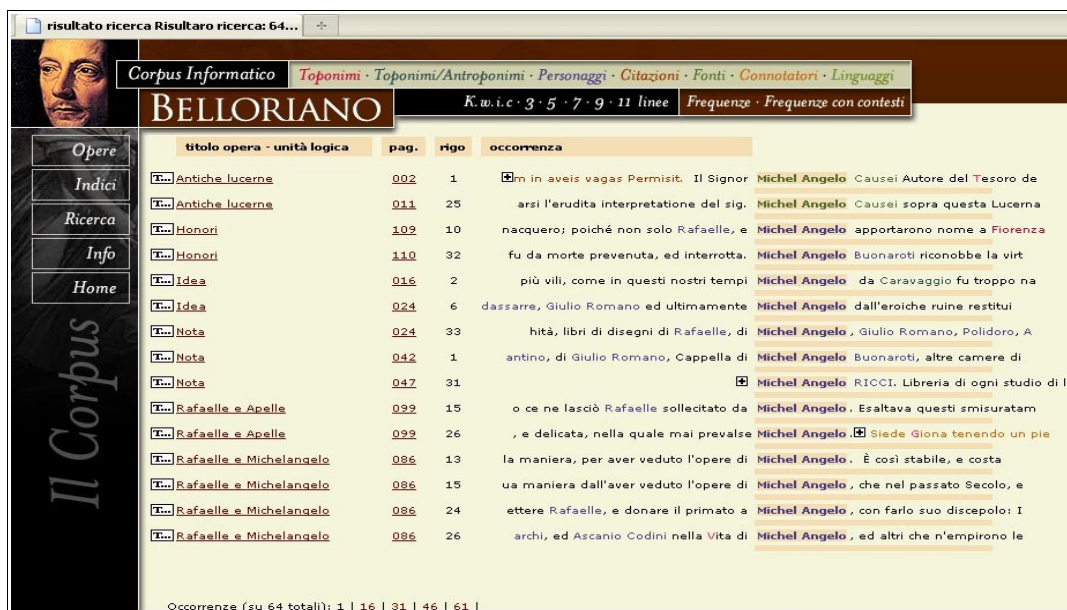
risultato ricerca Risultaro ricerca: 64...

Corpus Informatico Toponimi · Toponimi/Antroponimi · Personaggi · Citazioni · Fonti · Connotatori · Linguaggi

BELLORIANO K.w.i.c · 3 · 5 · 7 · 9 · 11 linee Frequenze · Frequenze con contesti

Opere
Indici
Ricerca
Info
Home

Il Corpus

| titolo opera - unità logica | pag. | rigo | occorrenza |
|---|---|---|---|
| T... Antiche lucerne | 002 | 1 | m in aveis vagas Permisit. Il Signor Michel Angelo Causei Autore del Tesoro de |
| T... Antiche lucerne | 011 | 25 | arsi l'erudita interpretatione del sig. Michel Angelo Causei sopra questa Lucerna |
| T... Honori | 109 | 10 | nacquero; poiché non solo Rafaelle, e Michel Angelo apportarono nome a Fiorenza |
| T... Honori | 110 | 32 | fu da morte prevenuta, ed interrotta. Michel Angelo Buonaroti riconobbe la virt |
| T... Idea | 016 | 2 | più vili, come in questi nostri tempi Michel Angelo da Caravaggio fu troppo na |
| T... Idea | 024 | 6 | dassarre, Giulio Romano ed ultimamente Michel Angelo dall'eroiche ruine restitui |
| T... Nota | 024 | 33 | hità, libri di disegni di Rafaelle, di Michel Angelo , Giulio Romano, Polidoro, A |
| T... Nota | 042 | 1 | antino, di Giulio Romano, Cappella di Michel Angelo Buonaroti, altre camere di |
| T... Nota | 047 | 31 | Michel Angelo RICCI. Libreria di ogni studio di l |
| T... Rafaelle e Apelle | 099 | 15 | o ce ne lasciò Rafaelle sollecitato da Michel Angelo . Esaltava questi smisuratam |
| T... Rafaelle e Apelle | 099 | 26 | , e delicata, nella quale mai prevalse Michel Angelo . Siede Giona tenendo un pie |
| T... Rafaelle e Michelangelo | 086 | 13 | la maniera, per aver veduto l'opere di Michel Angelo . È così stabile, e costa |
| T... Rafaelle e Michelangelo | 086 | 15 | ua maniera dall'aver veduto l'opere di Michel Angelo , che nel passato Secolo, e |
| T... Rafaelle e Michelangelo | 086 | 24 | ettere Rafaelle, e donare il primato a Michel Angelo , con farlo suo discepolo: I |
| T... Rafaelle e Michelangelo | 086 | 26 | archi, ed Ascanio Codini nella Vita di Michel Angelo , ed altri che n'empirono le |

Occorrenze (su 64 totali): 1 | 16 | 31 | 46 | 61 |